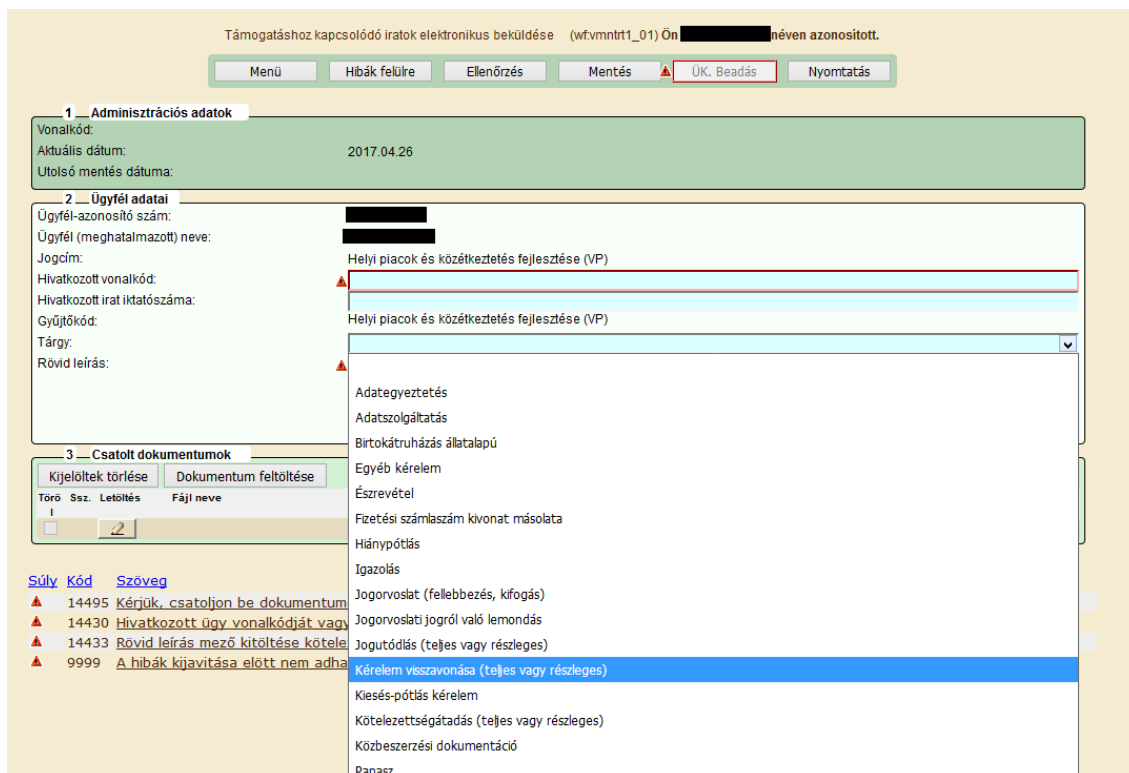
Támogatáshoz kapcsolódó iratok elektronikus beküldése (wf:vmntrt1_01) Ön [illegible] néven azonosított.

Menü | Hibák felülre | Ellenőrzés | Mentés | ÜK. Beadás | Nyomtatás

1 Adminisztrációs adatok
Vonalkód:
Aktuális dátum: 2017.04.26
Utolsó mentés dátuma:

2 Ügyfél adatai
Ügyfél-azonosító szám: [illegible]
Ügyfél (meghatalmazott) neve: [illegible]
Jogcím: Helyi piacok és közétkeztetés fejlesztése (VP)
Hivatkozott vonalkód:
Hivatkozott irat iktatószáma:
Gyűjtőkód: Helyi piacok és közétkeztetés fejlesztése (VP)
Tárgy:
Rövid leírás:

Adategyeztetés
Adatszolgáltatás
Birtokátruházás állatalapú
Egyéb kérelem
Észrevétel
Fizetési számlaszám kivonat másolata
Hiánypótlás
Igazolás
Jogorvoslat (fellebbezés, kifogás)
Jogorvoslati jogról való lemondás
Jogutódlás (teljes vagy részleges)
Kérelem visszavonása (teljes vagy részleges)
Kiesés-pótlás kérelem
Kötelezettségátadás (teljes vagy részleges)
Közbeszerzési dokumentáció
Panasz

3 Csatolt dokumentumok
Kijelöltek törlése | Dokumentum feltöltése
Törö l | Ssz. | Letöltés | Fájl neve

Súly | Kód | Szöveg
14495 Kérjük, csatoljon be dokumentum
14430 Hivatkozott ügy vonalkódját vagy
14433 Rövid leírás mező kitöltése kötele
9999 A hibák kijavítása előtt nem adha